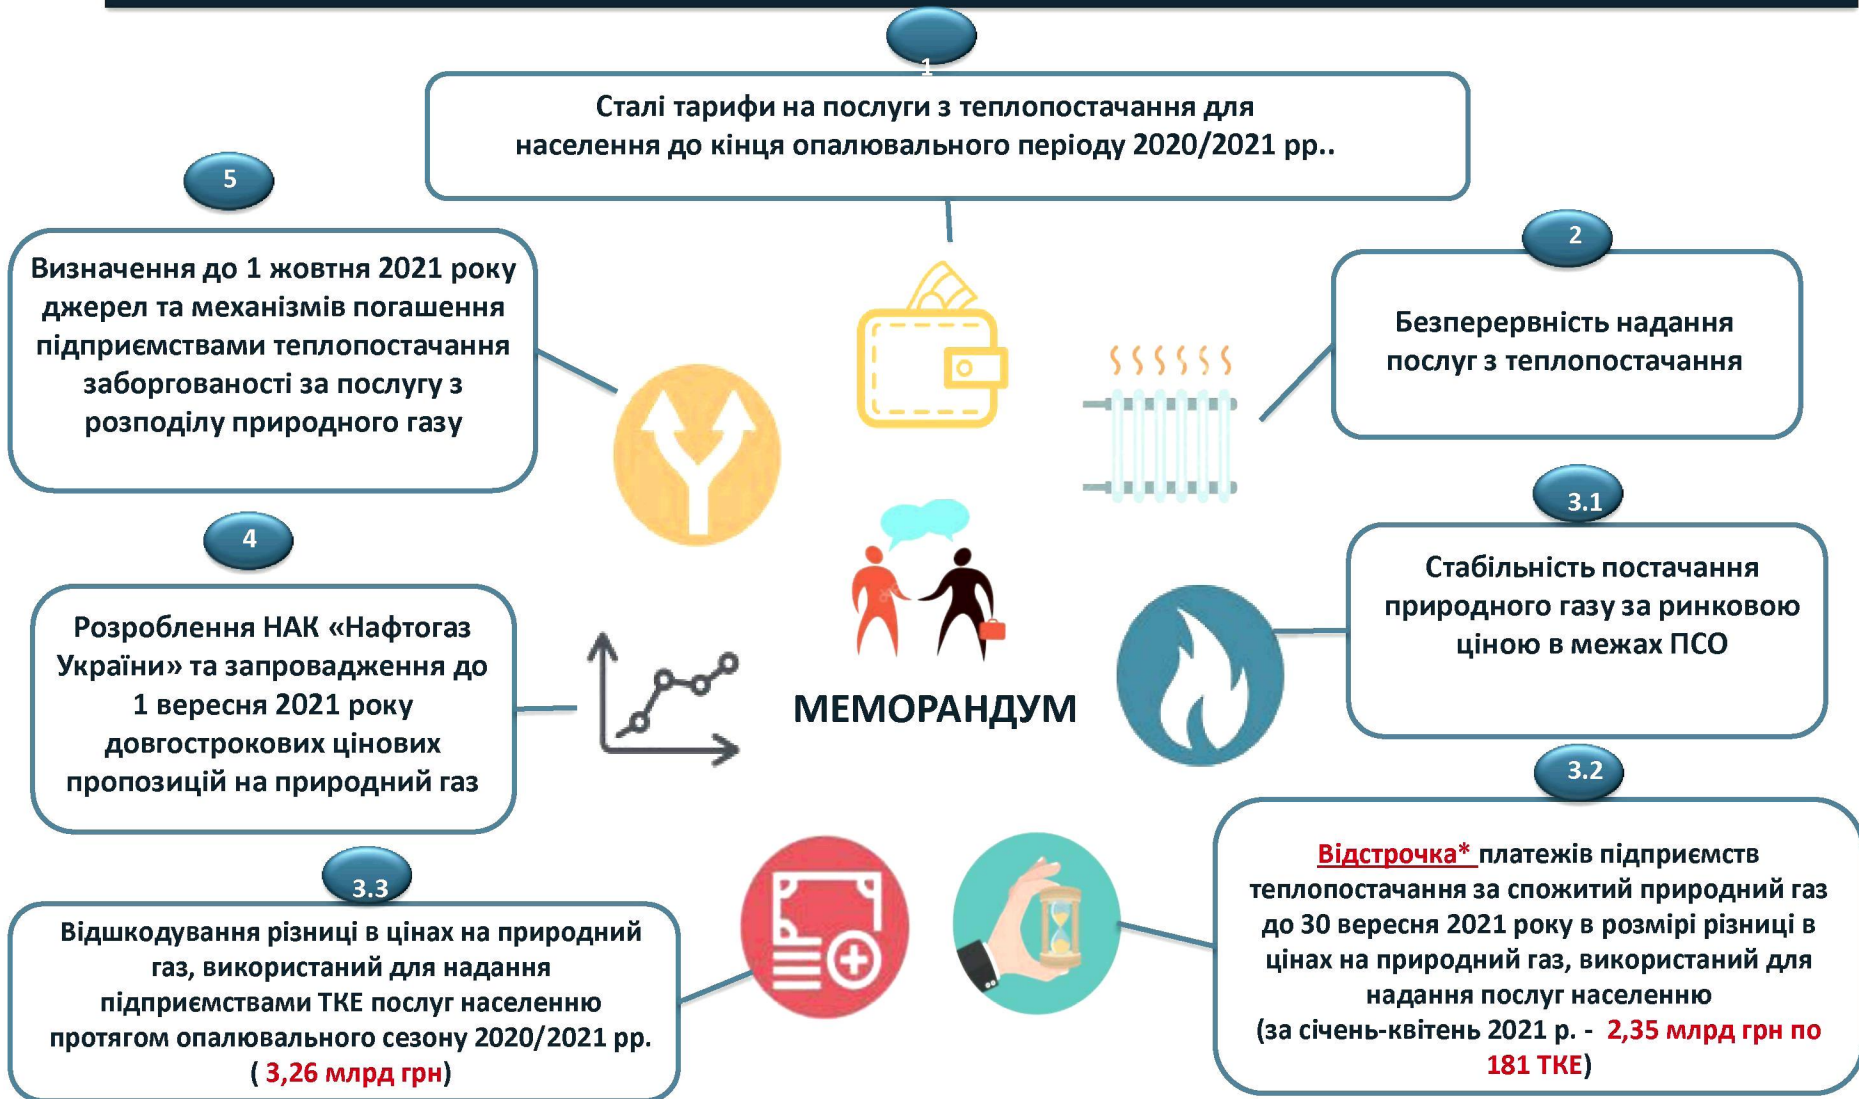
1

Сталі тарифи на послуги з теплопостачання для населення до кінця опалювального періоду 2020/2021 рр..

5

Визначення до 1 жовтня 2021 року джерел та механізмів погашення підприємствами теплопостачання заборгованості за послугу з розподілу природного газу

2

Безперервність надання послуг з теплопостачання

3.1

Стабільність постачання природного газу за ринковою ціною в межах ПСО

4

Розроблення НАК «Нафтогаз України» та запровадження до 1 вересня 2021 року довгострокових цінових пропозицій на природний газ

МЕМОРАНДУМ

3.2

Відстрочка* платежів підприємств теплопостачання за спожитий природний газ до 30 вересня 2021 року в розмірі різниці в цінах на природний газ, використаний для надання послуг населенню (за січень-квітень 2021 р. - 2,35 млрд грн по 181 ТКЕ)

3.3

Відшкодування різниці в цінах на природний газ, використаний для надання підприємствами ТКЕ послуг населенню протягом опалювального сезону 2020/2021 рр. ( 3,26 млрд грн)